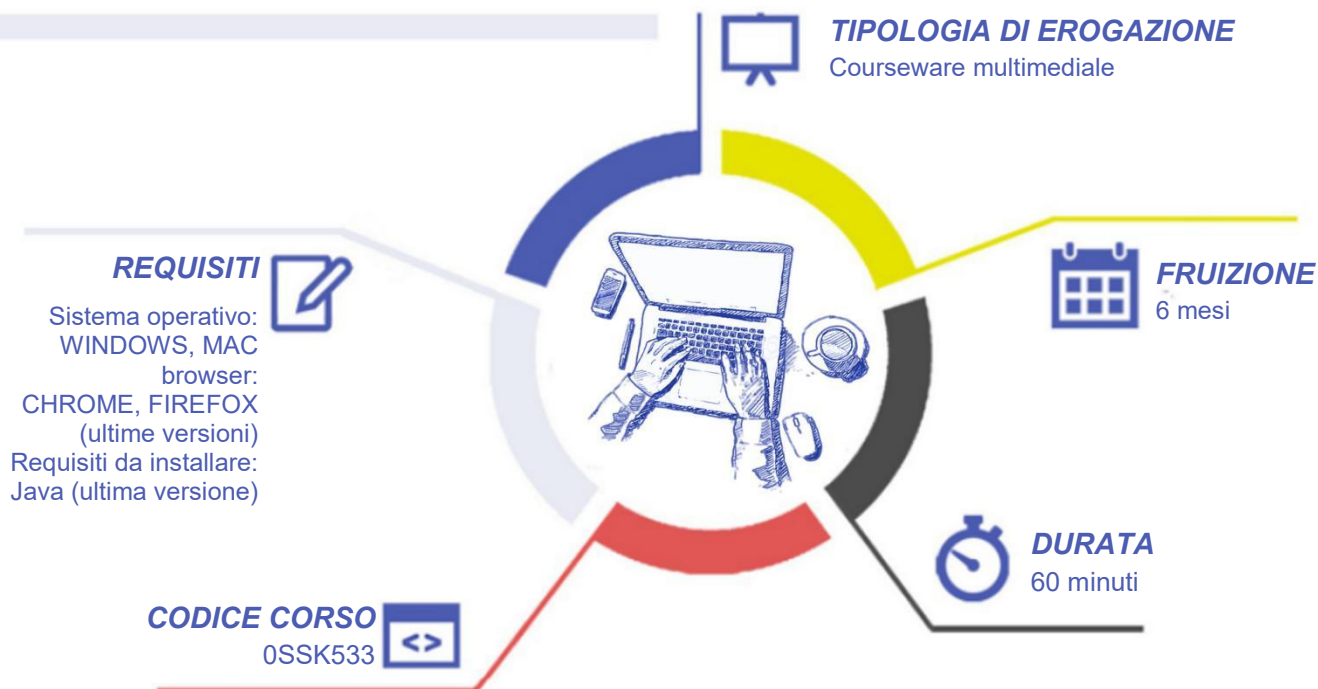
TIPOLOGIA DI EROGAZIONE
Courseware multimediale

REQUISITI
Sistema operativo: WINDOWS, MAC
browser: CHROME, FIREFOX (ultime versioni)
Requisiti da installare: Java (ultima versione)

FRUIZIONE
6 mesi

DURATA
60 minuti

CODICE CORSO
0SSK533

<>